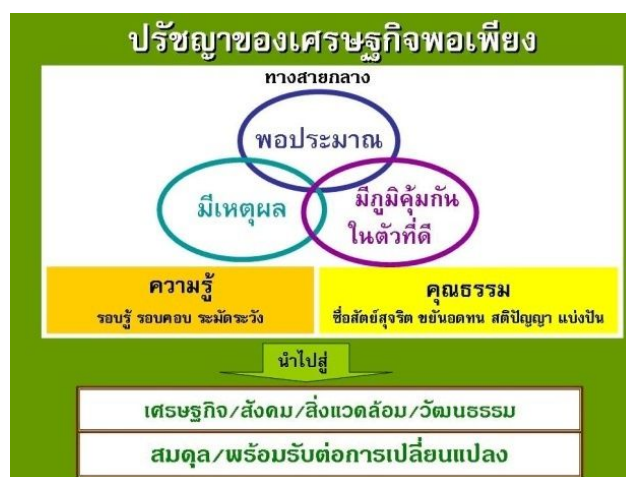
ปรัชญาของเศรษฐกิจพอเพียง

ทางสายกลาง

พอประมาณ

มีเหตุผล

มีภูมิคุ้มกันในตัวที่ดี

ความรู้
รอบรู้ รอบคอบ ระมัดระวัง

คุณธรรม
ซื่อสัตย์สุจริต ขยันอดทน สติปัญญา แบ่งปัน

นำไปสู่

เศรษฐกิจ/สังคม/สิ่งแวดล้อม/วัฒนธรรม

สมดุล/พร้อมรับต่อการเปลี่ยนแปลง